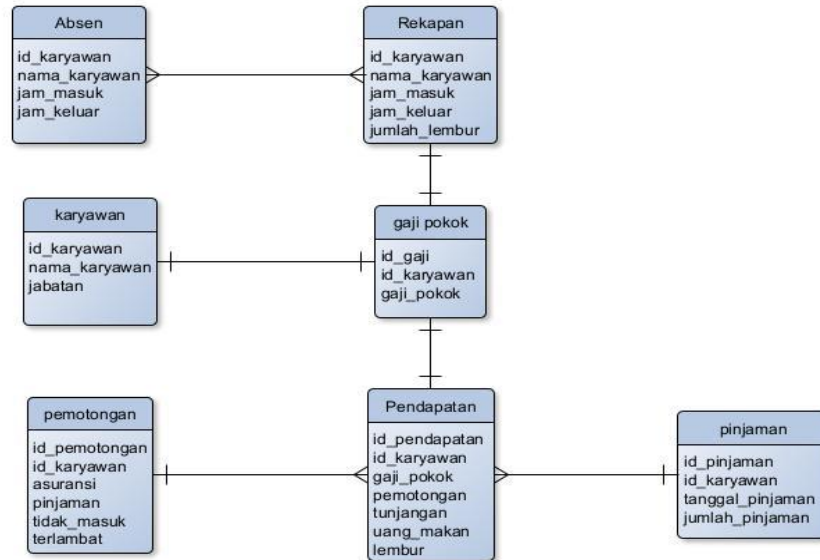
Absen
id_karyawan
nama_karyawan
jam_masuk
jam_keluar

Rekapan
id_karyawan
nama_karyawan
jam_masuk
jam_keluar
jumlah_lembur

karyawan
id_karyawan
nama_karyawan
jabatan

gaji pokok
id_gaji
id_karyawan
gaji_pokok

pemotongan
id_pemotongan
id_karyawan
asuransi
pinjaman
tidak_masuk
terlambat

Pendapatan
id_pendapatan
id_karyawan
gaji_pokok
pemotongan
tunjangan
uang_makan
lembur

pinjaman
id_pinjaman
id_karyawan
tanggal_pinjaman
jumlah_pinjaman